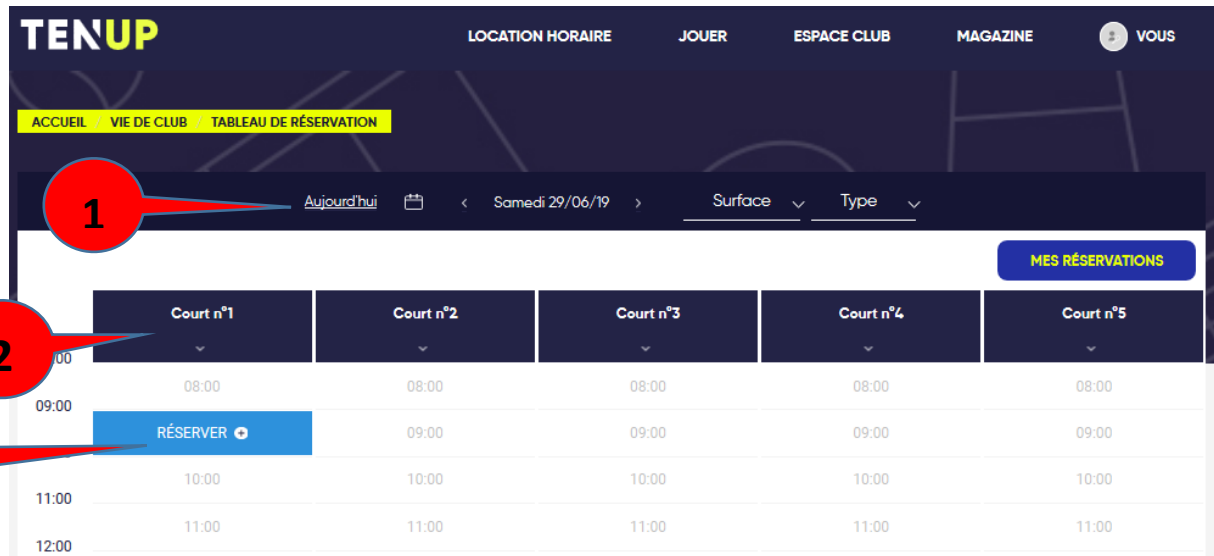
TENUP

LOCATION HORAIRE JOUER ESPACE CLUB MAGAZINE VOUS

ACCUEIL / VIE DE CLUB / TABLEAU DE RÉSERVATION

1

Aujourd'hui ‹ Samedi 29/06/19 › Surface Type

MES RÉSERVATIONS

2

| | Court n°1 | Court n°2 | Court n°3 | Court n°4 | Court n°5 |
|---|---|---|---|---|---|
| 00 | 08:00 | 08:00 | 08:00 | 08:00 | 08:00 |
| 09:00 | RÉSERVER | 09:00 | 09:00 | 09:00 | 09:00 |
| | 10:00 | 10:00 | 10:00 | 10:00 | 10:00 |
| 11:00 | 11:00 | 11:00 | 11:00 | 11:00 | 11:00 |
| 12:00 | | | | | |